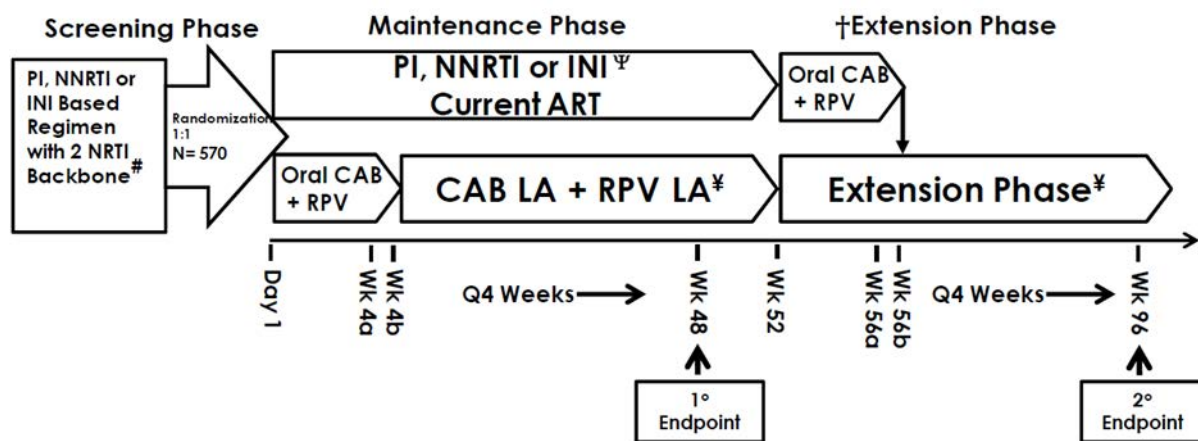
Screening Phase

Maintenance Phase

†Extension Phase

PI, NNRTI or INI Based Regimen with 2 NRTI Backbone#

Randomization 1:1 N= 570

PI, NNRTI or INI $^{\Psi}$ Current ART

Oral CAB + RPV

Oral CAB + RPV

CAB LA + RPV LA¥

Extension Phase¥

Day 1

Wk 4a

Wk 4b

Q4 Weeks

Wk 48

Wk 52

Wk 56a

Wk 56b

Q4 Weeks

Wk 96

1° Endpoint

2° Endpoint